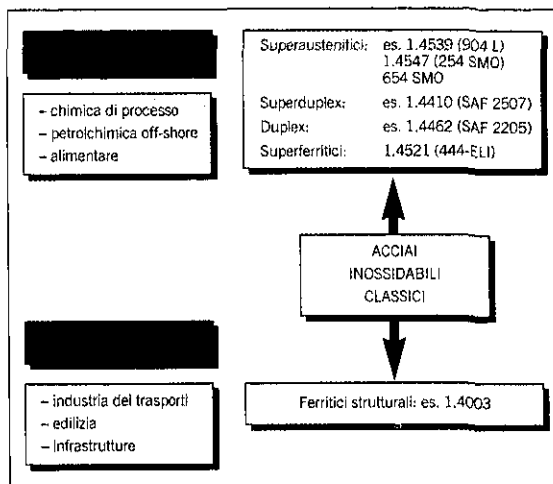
- chimica di processo
- petrolchimica off-shore
- alimentare

| | |
|---|---|
| Superaustenitici: | es. 1.4539 (904 L) |
| | 1.4547 (254 SMO) |
| | 654 SMO |
| Superduplex: | es. 1.4410 (SAF 2507) |
| Duplex: | es. 1.4462 (SAF 2205) |
| Superferritici: | 1.4521 (444-ELI) |

ACCIAI INOSSIDABILI CLASSICI

- industria del trasporti
- edilizia
- infrastrutture

Ferritici strutturali: es. 1.4003